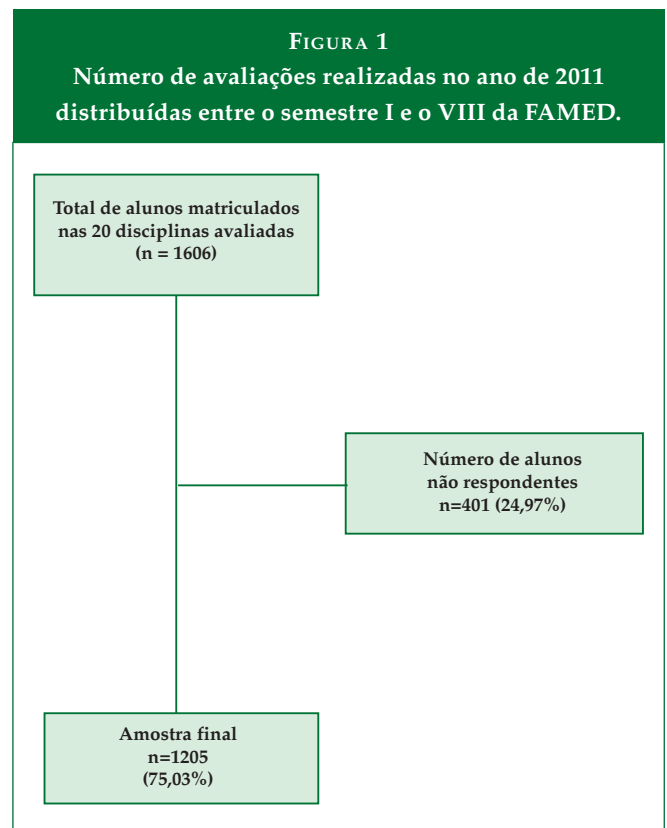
Figura 1
Número de avaliações realizadas no ano de 2011 distribuídas entre o semestre I e o VIII da FAMED.

Total de alunos matriculados nas 20 disciplinas avaliadas (n = 1606)

Número de alunos não respondentes n=401 (24,97%)

Amostra final n=1205 (75,03%)